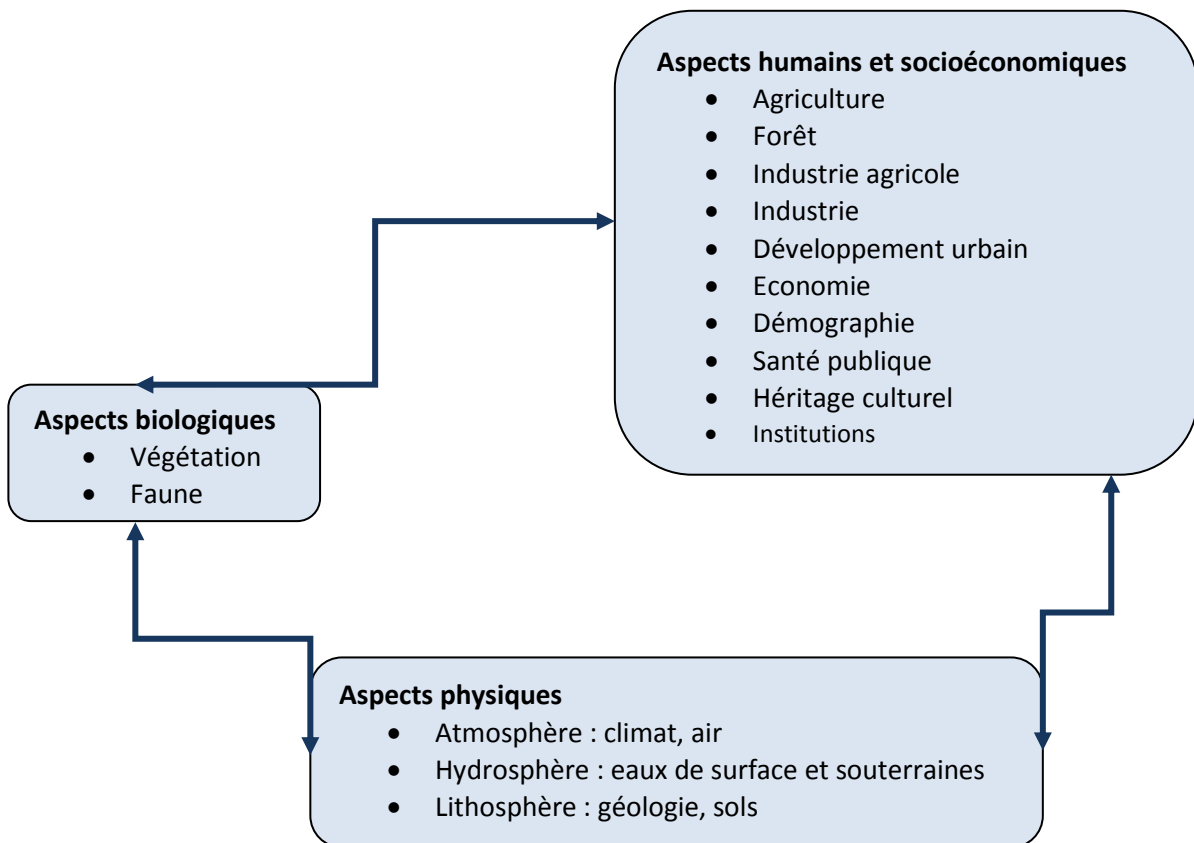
Aspects humains et socioéconomiques
- Agriculture
- Forêt
- Industrie agricole
- Industrie
- Développement urbain
- Economie
- Démographie
- Santé publique
- Héritage culturel
- Institutions

Aspects biologiques
- Végétation
- Faune

Aspects physiques
- Atmosphère : climat, air
- Hydrosphère : eaux de surface et souterraines
- Lithosphère : géologie, sols